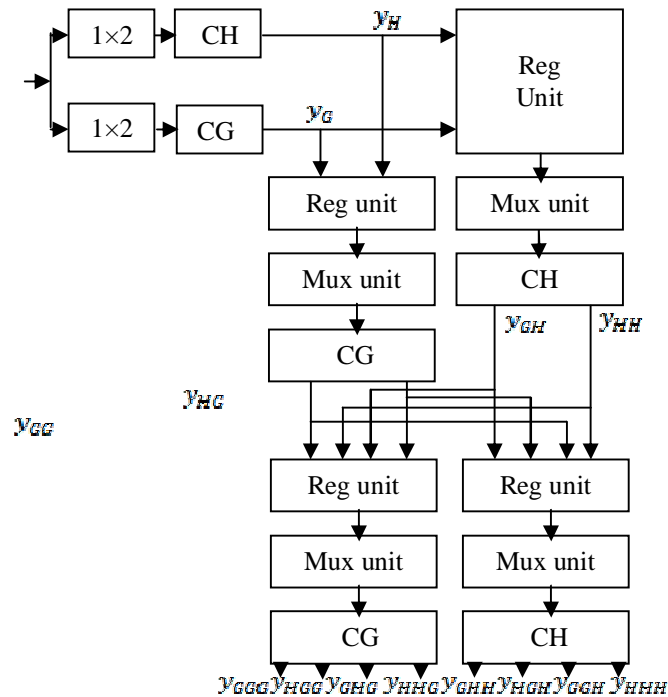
1×2
CH
$y_H$
Reg Unit
1×2
CG
$y_G$
Reg unit
Mux unit
Mux unit
CH
CG
$y_{GH}$
$y_{HH}$
$y_{HG}$
$y_{GG}$
Reg unit
Reg unit
Mux unit
Mux unit
CG
CH
$y_{GGG}$ $y_{HGG}$ $y_{GHG}$ $y_{HHG}$ $y_{GHH}$ $y_{HGH}$ $y_{GGH}$ $y_{HHH}$